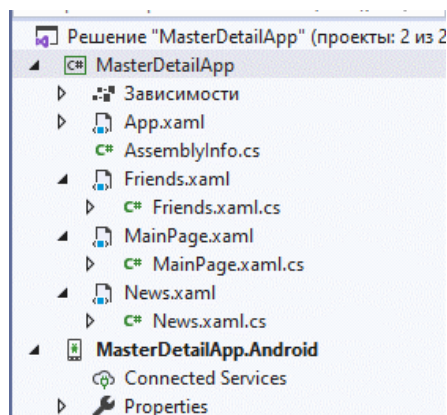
Решение "MasterDetailApp" (проекты: 2 из 2
C# MasterDetailApp
Зависимости
App.xaml
C# AssemblyInfo.cs
Friends.xaml
C# Friends.xaml.cs
MainPage.xaml
C# MainPage.xaml.cs
News.xaml
C# News.xaml.cs
MasterDetailApp.Android
Connected Services
Properties